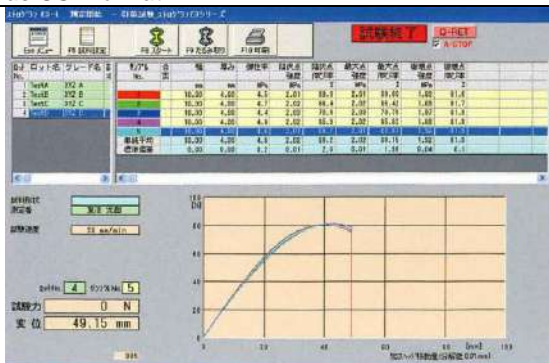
ストログラフ E3-L 測定開始 引張試験 ストログラフE3シリーズ

Esc メニュー
F5 試料設定
F8 スタート
F9 元品切替
F10 印刷

試験終了
Q-RET
A-STOP

| No. | ロット名 | グレード名 |
|---|---|---|
| 1 | TestA | XYZ A |
| 2 | TestB | XYZ B |
| 3 | TestC | XYZ C |
| 4 | TestD | XYZ D |

| サンプル No. | 合否 | 幅 | 厚み | 弾性率 | 降伏点強度 | 降伏点伸率 | 最大点強度 | 最大点伸率 | 破壊点強度 | 破壊点伸率 |
|---|---|---|---|---|---|---|---|---|---|---|
| | | mm | mm | MPa | MPa | % | MPa | % | MPa | % |
| 1 | | 10.00 | 4.00 | 4.6 | 2.01 | 58.1 | 2.01 | 69.66 | 1.60 | 81.6 |
| 2 | | 10.00 | 4.00 | 4.7 | 2.02 | 56.4 | 2.02 | 66.41 | 1.60 | 81.2 |
| 3 | | 10.00 | 4.00 | 4.4 | 2.02 | 58.6 | 2.02 | 74.15 | 1.57 | 81.0 |
| 4 | | 10.00 | 4.00 | 4.6 | 2.02 | 56.3 | 2.02 | 66.63 | 1.59 | 81.0 |
| 5 | | 10.00 | 4.00 | 4.6 | 2.01 | 57.1 | 2.01 | 67.91 | 1.52 | 81.3 |
| 単純平均 | | 10.00 | 4.00 | 4.6 | 2.02 | 57.3 | 2.02 | 68.15 | 1.58 | 81.3 |
| 標準偏差 | | 0.00 | 0.00 | 0.1 | 0.01 | 1.1 | 0.01 | 1.88 | 0.04 | 0.1 |

試料状態 測定者
室温 太郎
試験速度 50 mm/min

試料No. 4 サンプルNo. 5

試験力 0 N
変位 49.15 mm

[N]
10.0
8.0
6.0
4.0
2.0
0.0
0 20 40 60 80 [mm]

加工ヘッド移動量(分解能 0.01mm)